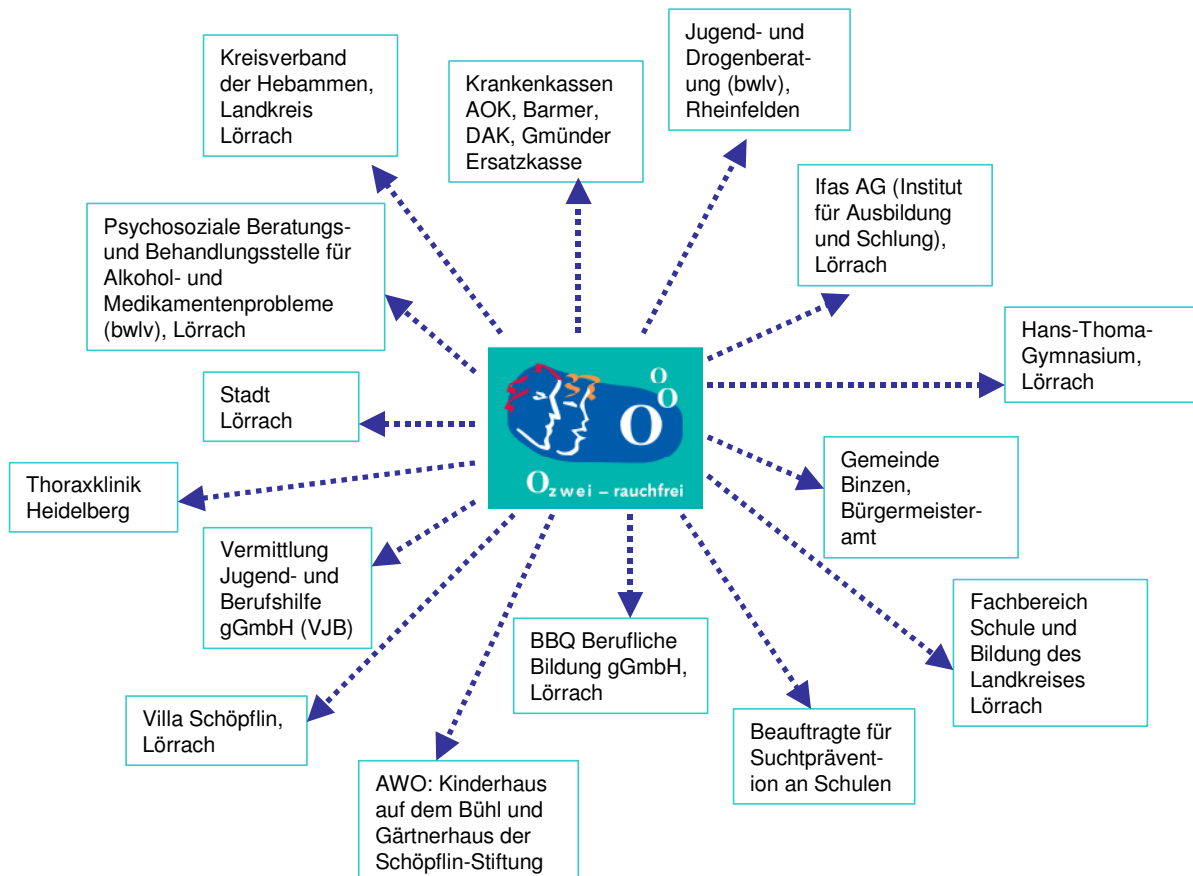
Kreisverband der Hebammen, Landkreis Lörrach

Krankenkassen AOK, Barmer, DAK, Gmünder Ersatzkasse

Jugend- und Drogenberatung (bwlv), Rheinfelden

Ifas AG (Institut für Ausbildung und Schlung), Lörrach

Psychosoziale Beratungs- und Behandlungsstelle für Alkohol- und Medikamentenprobleme (bwlv), Lörrach

Hans-Thoma-Gymnasium, Lörrach

Stadt Lörrach

O O O

O zwei – rauchfrei

Thoraxklinik Heidelberg

Gemeinde Binzen, Bürgermeisteramt

Vermittlung Jugend- und Berufshilfe gGmbH (VJB)

Fachbereich Schule und Bildung des Landkreises Lörrach

BBQ Berufliche Bildung gGmbH, Lörrach

Villa Schöpflin, Lörrach

Beauftragte für Suchtprävention an Schulen

AWO: Kinderhaus auf dem Bühl und Gärtnerhaus der Schöpflin-Stiftung